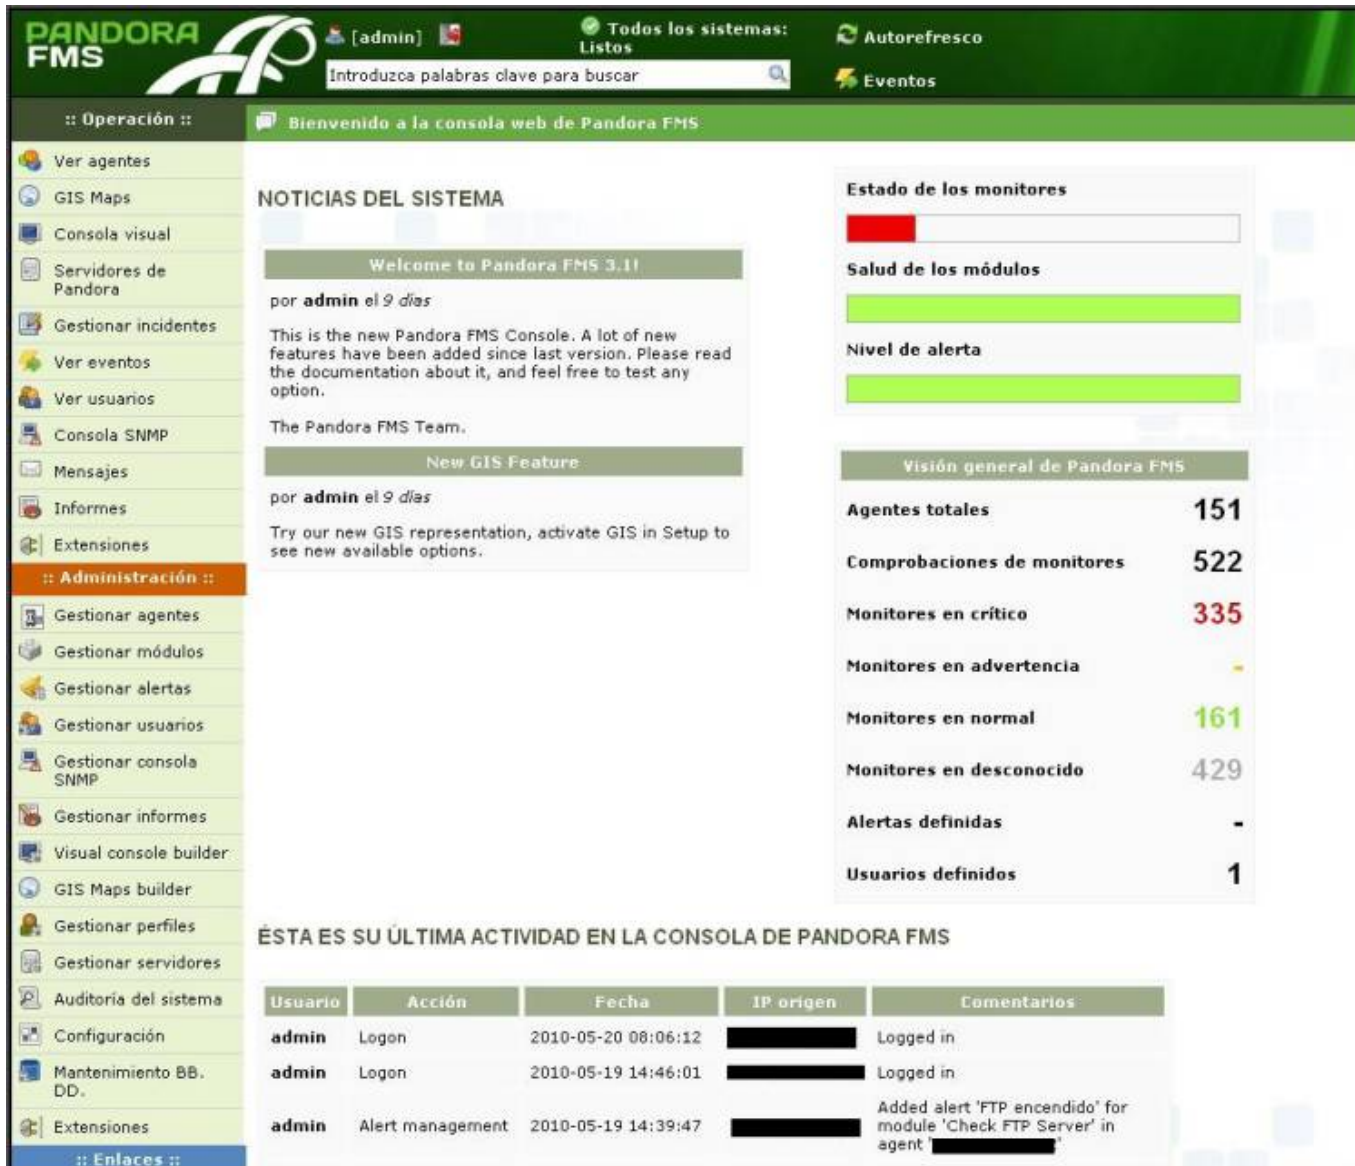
PANDORA FMS

[admin]

Todos los sistemas: Listos

Introduzca palabras clave para buscar

Autorefresco

Eventos

:: Operación ::

Ver agentes
GIS Maps
Consola visual
Servidores de Pandora
Gestionar incidentes
Ver eventos
Ver usuarios
Consola SNMP
Mensajes
Informes
Extensiones

:: Administración ::

Gestionar agentes
Gestionar módulos
Gestionar alertas
Gestionar usuarios
Gestionar consola SNMP
Gestionar informes
Visual console builder
GIS Maps builder
Gestionar perfiles
Gestionar servidores
Auditoría del sistema
Configuración
Mantenimiento BB. DD.
Extensiones

:: Enlaces ::

Bienvenido a la consola web de Pandora FMS

NOTICIAS DEL SISTEMA

Welcome to Pandora FMS 3.1!

por admin el 9 días

This is the new Pandora FMS Console. A lot of new features have been added since last version. Please read the documentation about it, and feel free to test any option.

The Pandora FMS Team.

New GIS Feature

por admin el 9 días

Try our new GIS representation, activate GIS in Setup to see new available options.

Estado de los monitores

Salud de los módulos

Nivel de alerta

Visión general de Pandora FMS

| | |
|---|---|
| Agentes totales | 151 |
| Comprobaciones de monitores | 522 |
| Monitores en crítico | 335 |
| Monitores en advertencia | - |
| Monitores en normal | 161 |
| Monitores en desconocido | 429 |
| Alertas definidas | - |
| Usuarios definidos | 1 |

ÉSTA ES SU ÚLTIMA ACTIVIDAD EN LA CONSOLA DE PANDORA FMS

| Usuario | Acción | Fecha | IP origen | Comentarios |
|---|---|---|---|---|
| admin | Logon | 2010-05-20 08:06:12 | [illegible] | Logged in |
| admin | Logon | 2010-05-19 14:46:01 | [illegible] | Logged in |
| admin | Alert management | 2010-05-19 14:39:47 | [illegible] | Added alert 'FTP encendido' for module 'Check FTP Server' in agent '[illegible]' |